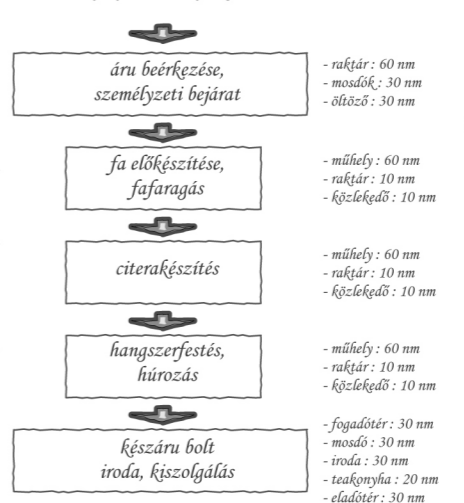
áru beérkezése, személyzeti bejárat

- raktár : 60 nm
- mosdók : 30 nm
- öltöző : 30 nm

fa előkészítése, fafaragás

- műhely : 60 nm
- raktár : 10 nm
- közlekedő : 10 nm

citerakészítés

- műhely : 60 nm
- raktár : 10 nm
- közlekedő : 10 nm

hangszerfestés, húrozás

- műhely : 60 nm
- raktár : 10 nm
- közlekedő : 10 nm

készáru bolt iroda, kiszolgálás

- fogadótér : 30 nm
- mosdó : 30 nm
- iroda : 30 nm
- teakonyha : 20 nm
- eladótér : 30 nm